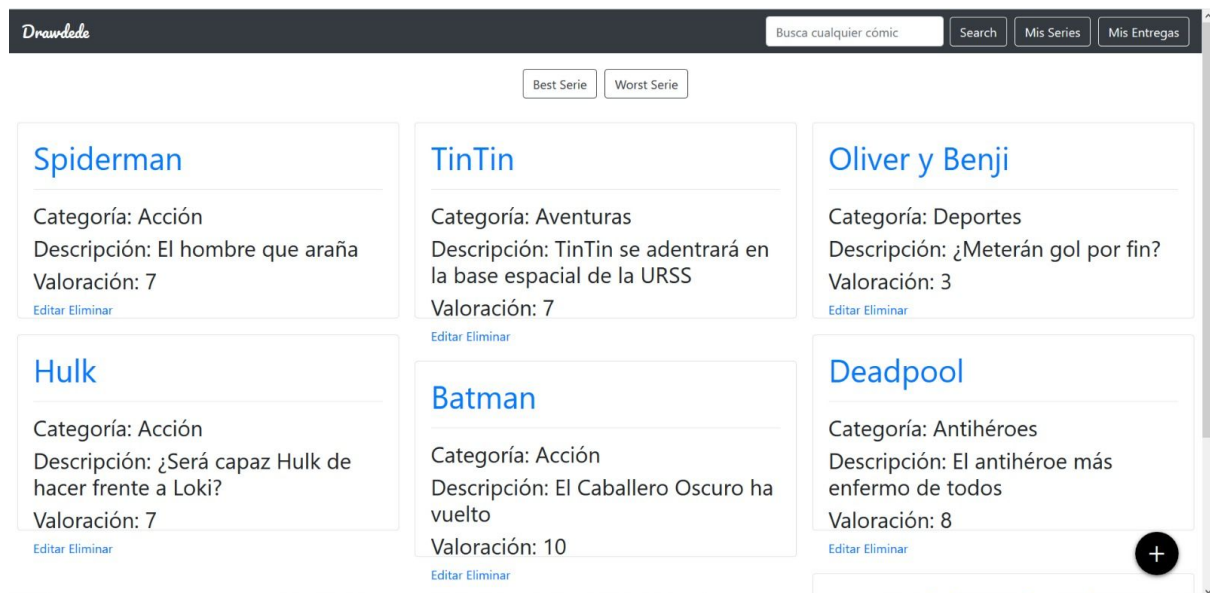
Drawdede

Busca cualquier cómic

Search

Mis Series

Mis Entregas

Best Serie

Worst Serie

Spiderman

Categoría: Acción

Descripción: El hombre que araña

Valoración: 7

Editar Eliminar

Hulk

Categoría: Acción

Descripción: ¿Será capaz Hulk de hacer frente a Loki?

Valoración: 7

Editar Eliminar

TinTin

Categoría: Aventuras

Descripción: TinTin se adentrará en la base espacial de la URSS

Valoración: 7

Editar Eliminar

Batman

Categoría: Acción

Descripción: El Caballero Oscuro ha vuelto

Valoración: 10

Editar Eliminar

Oliver y Benji

Categoría: Deportes

Descripción: ¿Meterán gol por fin?

Valoración: 3

Editar Eliminar

Deadpool

Categoría: Antihéroes

Descripción: El antihéroe más enfermo de todos

Valoración: 8

Editar Eliminar

+